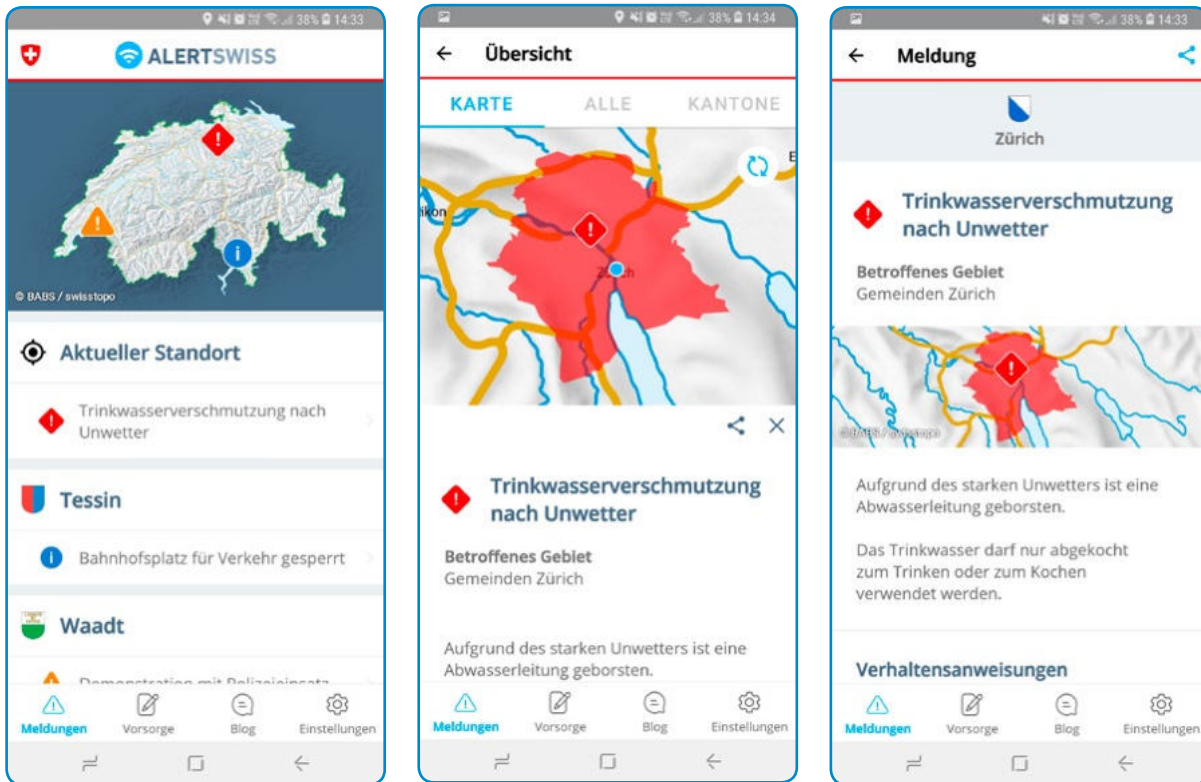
38% 14:33

ALERTSWISS

© BABS / swisstopo

Aktueller Standort

Trinkwasserverschmutzung nach Unwetter

Tessin

Bahnhofsplatz für Verkehr gesperrt

Waadt

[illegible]

Meldungen Vorsorge Blog Einstellungen

38% 14:34

Übersicht

KARTE ALLE KANTONE

Trinkwasserverschmutzung nach Unwetter

Betroffenes Gebiet
Gemeinden Zürich

Aufgrund des starken Unwetters ist eine Abwasserleitung geborsten.

Meldungen Vorsorge Blog Einstellungen

38% 14:33

Meldung

Zürich

Trinkwasserverschmutzung nach Unwetter

Betroffenes Gebiet
Gemeinden Zürich

© BABS / swisstopo

Aufgrund des starken Unwetters ist eine Abwasserleitung geborsten.

Das Trinkwasser darf nur abgekocht zum Trinken oder zum Kochen verwendet werden.

Verhaltensanweisungen

Meldungen Vorsorge Blog Einstellungen